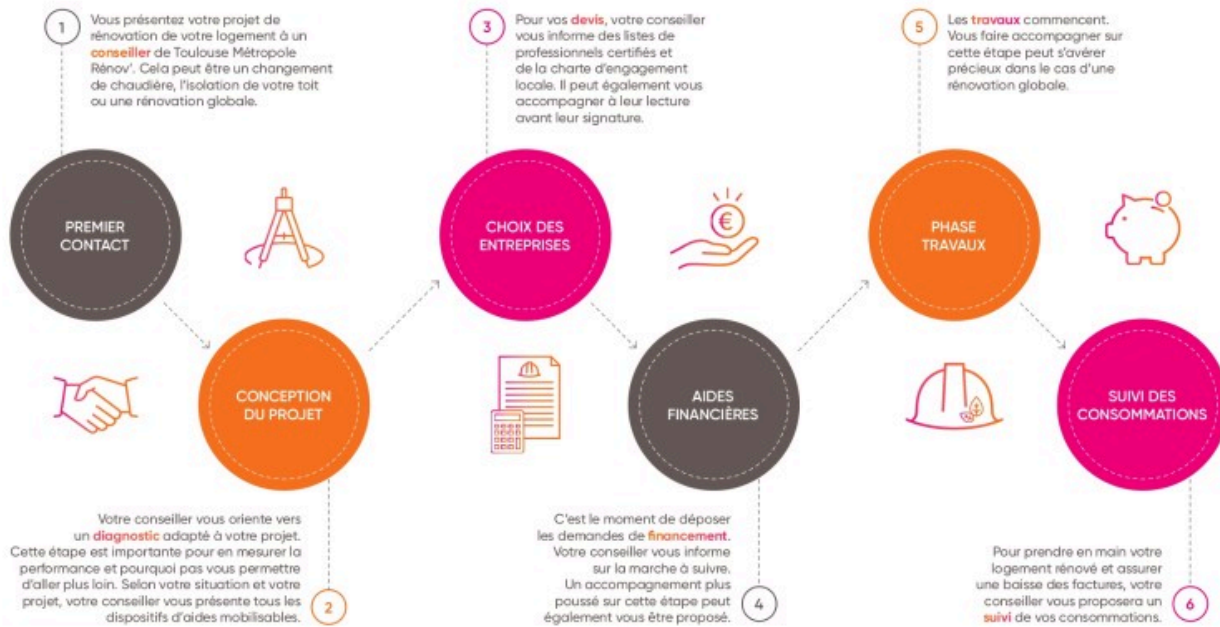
1

Vous présentez votre projet de rénovation de votre logement à un conseiller de Toulouse Métropole Rénov'. Cela peut être un changement de chaudière, l'isolation de votre toit ou une rénovation globale.

PREMIER CONTACT

CONCEPTION DU PROJET

Votre conseiller vous oriente vers un diagnostic adapté à votre projet. Cette étape est importante pour en mesurer la performance et pourquoi pas vous permettre d'aller plus loin. Selon votre situation et votre projet, votre conseiller vous présente tous les dispositifs d'aides mobilisables.

2

3

Pour vos devis, votre conseiller vous informe des listes de professionnels certifiés et de la charte d'engagement locale. Il peut également vous accompagner à leur lecture avant leur signature.

CHOIX DES ENTREPRISES

AIDES FINANCIÈRES

C'est le moment de déposer les demandes de financement. Votre conseiller vous informe sur la marche à suivre. Un accompagnement plus poussé sur cette étape peut également vous être proposé.

4

5

Les travaux commencent. Vous faire accompagner sur cette étape peut s'avérer précieux dans le cas d'une rénovation globale.

PHASE TRAVAUX

SUIVI DES CONSOMMATIONS

Pour prendre en main votre logement rénové et assurer une baisse des factures, votre conseiller vous proposera un suivi de vos consommations.

6